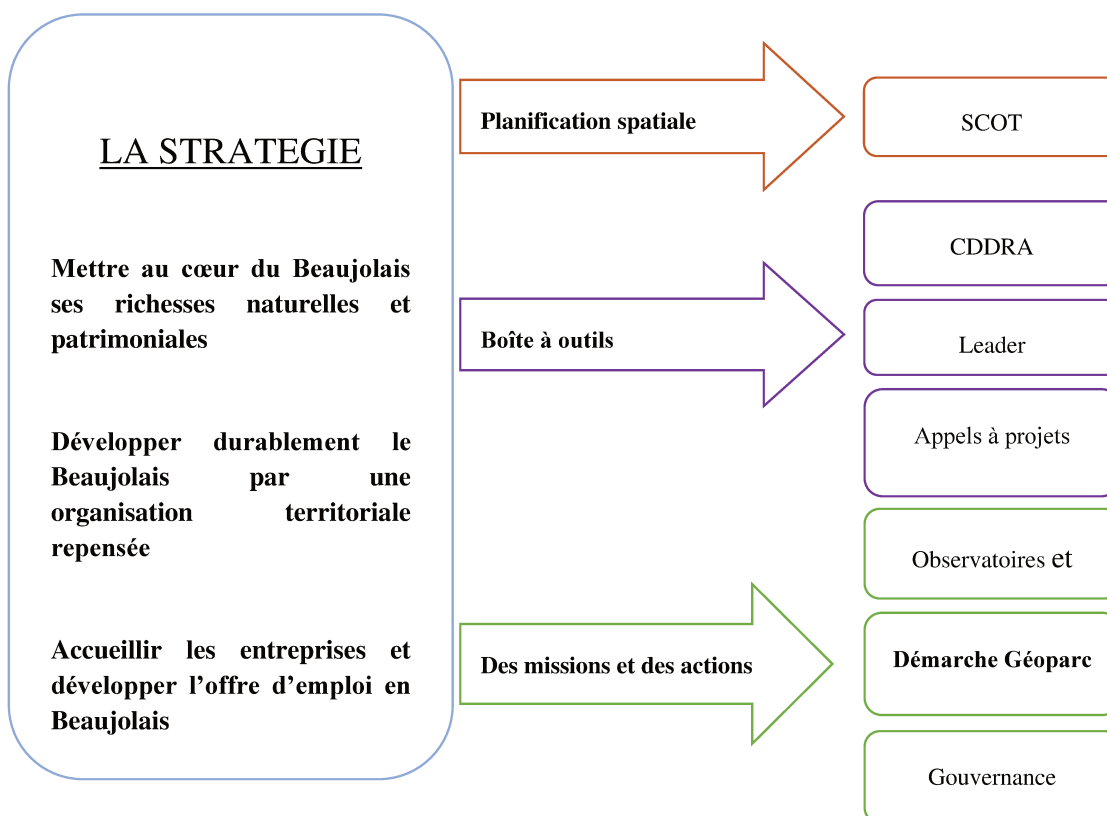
LA STRATEGIE

Mettre au cœur du Beaujolais ses richesses naturelles et patrimoniales

Développer durablement le Beaujolais par une organisation territoriale repensée

Accueillir les entreprises et développer l'offre d'emploi en Beaujolais

Planification spatiale

SCOT

Boîte à outils

CDDRA

Leader

Appels à projets

Des missions et des actions

Observatoires et

Démarche Géoparc

Gouvernance